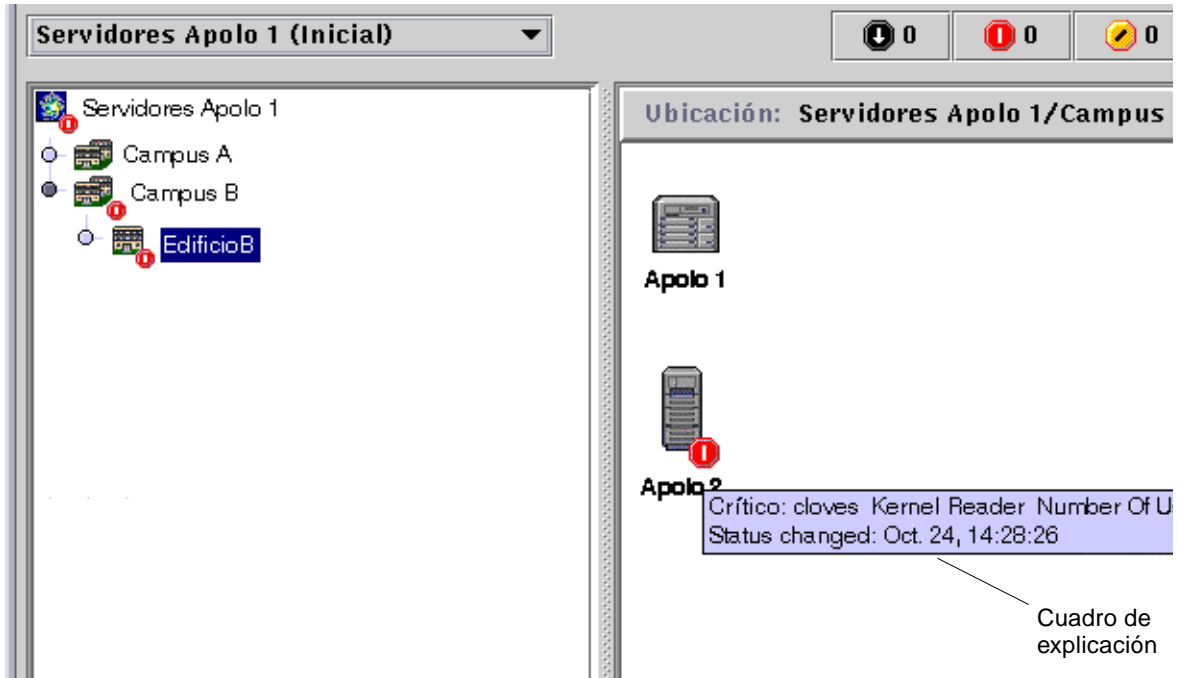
Servidores Apolo 1 (Inicial)

0 0 0

Servidores Apolo 1
Campus A
Campus B
EdificioB

Ubicación: Servidores Apolo 1/Campus

Apolo 1

Apolo 2

Crítico: cloves Kernel Reader Number Of U
Status changed: Oct. 24, 14:28:26

Cuadro de explicación